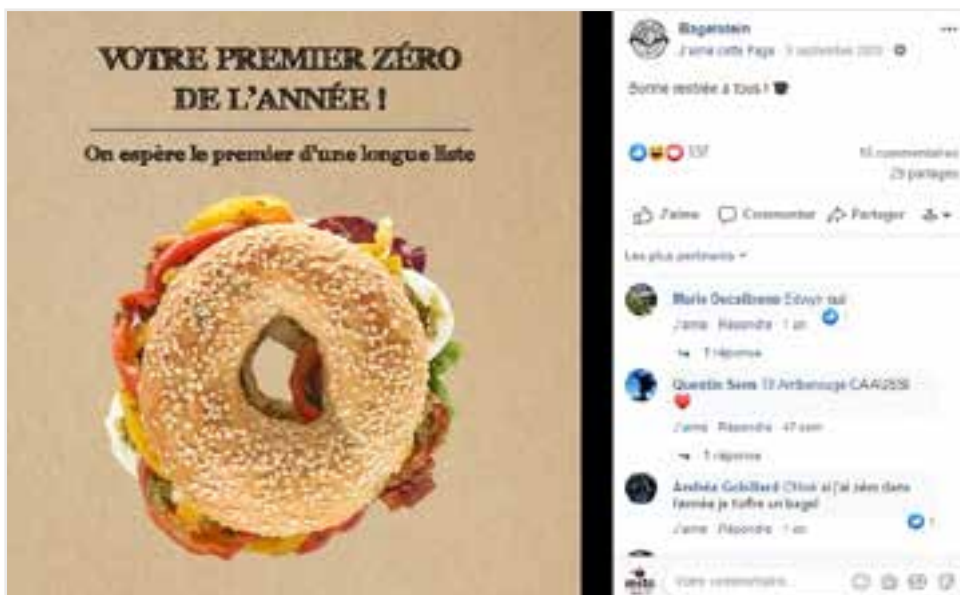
VOTRE PREMIER ZÉRO DE L'ANNÉE !

On espère le premier d'une longue liste

Bagelstein
J'aime cette Page · 3 septembre 2020 ·

Bonne rentrée à tous !

337

15 commentaires
25 partages

J'aime Commenter Partager

Les plus pertinents

Marie Decalbrene Edwyn ouai
J'aime Répondre 1 an
1 réponse

Quentin Sem Tif Arbenouge CAAGSSI
J'aime Répondre 47 sem
1 réponse

Andréa Gobillard Chloé si j'ai zéro dans l'année je t'offre un bagel
J'aime Répondre 1 an

Votre commentaire...